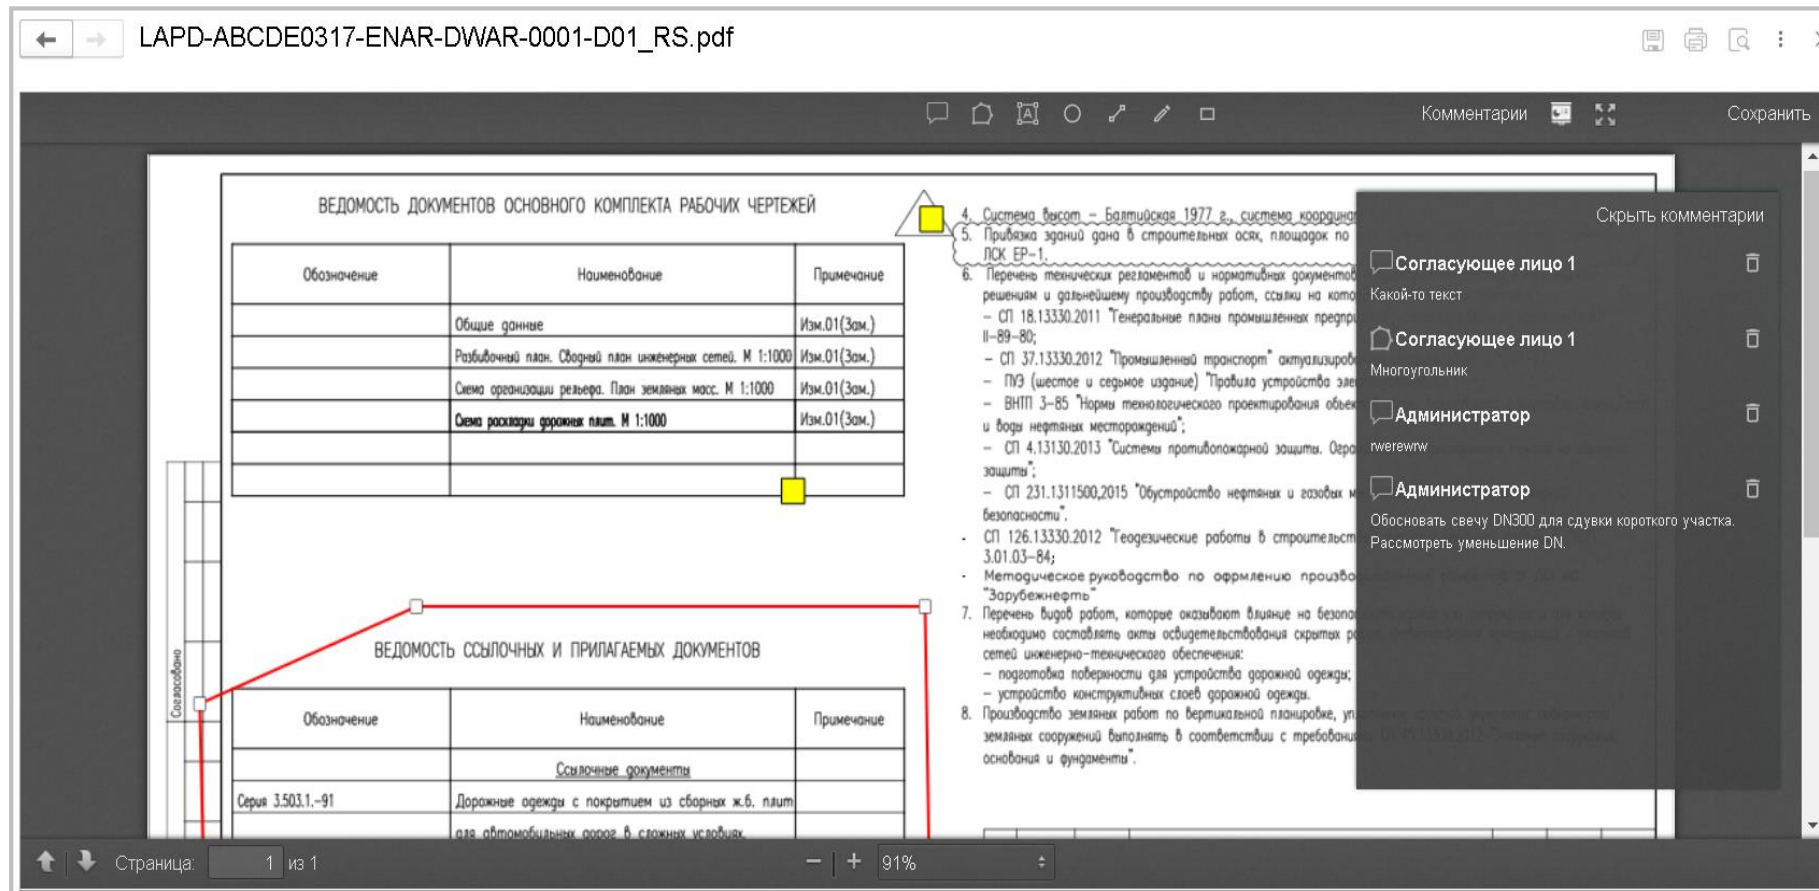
LAPD-ABCDE0317-ENAR-DWAR-0001-D01_RS.pdf

Комментарии Сохранить

ВЕДОМОСТЬ ДОКУМЕНТОВ ОСНОВНОГО КОМПЛЕКТА РАБОЧИХ ЧЕРТЕЖЕЙ

| Обозначение | Наименование | Примечание |
|---|---|---|
| | Общие данные | Изм.01(Зам.) |
| | Разбивочный план. Сводный план инженерных сетей. М 1:1000 | Изм.01(Зам.) |
| | Схема организации рельефа. План земляных масс. М 1:1000 | Изм.01(Зам.) |
| | Схема раскладки дорожных плит. М 1:1000 | Изм.01(Зам.) |
| | | |
| | | |

Согласовано

ВЕДОМОСТЬ ССЫЛОЧНЫХ И ПРИЛАГАЕМЫХ ДОКУМЕНТОВ

| Обозначение | Наименование | Примечание |
|---|---|---|
| | Ссылочные документы | |
| Серия 3.503.1.–91 | Дорожные одежды с покрытием из сборных ж.б. плит для автомобильных дорог в сложных условиях | |

4. Система высот – Балтийская 1977 г., система координ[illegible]
5. Привязка зданий дана в строительных осях, площадок по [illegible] ЛСК ЕР-1.
6. Перечень технических регламентов и нормативных документов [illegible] решениям и дальнейшему производству работ, ссылки на кото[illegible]
– СП 18.13330.2011 "Генеральные планы промышленных предпр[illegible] II-89-80;
– СП 37.13330.2012 "Промышленный транспорт" актуализиров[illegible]
– ПУЭ (шестое и седьмое издание) "Правила устройства эле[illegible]
– ВНТП 3-85 "Нормы технологического проектирования объек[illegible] и воды нефтяных месторождений";
– СП 4.13130.2013 "Системы противопожарной защиты. Огра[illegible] защиты";
– СП 231.1311500.2015 "Обустройство нефтяных и газовых м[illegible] безопасности".
· СП 126.13330.2012 "Геодезические работы в строительств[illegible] 3.01.03-84;
· Методическое руководство по оформлению произво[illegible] "Зарубежнефть"
7. Перечень видов работ, которые оказывают влияние на безопас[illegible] необходимо составлять акты освидетельствования скрытых р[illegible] сетей инженерно-технического обеспечения:
– подготовка поверхности для устройства дорожной одежды;
– устройство конструктивных слоев дорожной одежды.
8. Производство земляных работ по вертикальной планировке, у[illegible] земляных сооружений выполнять в соответствии с требовани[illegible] основания и фундаменты".

Скрыть комментарии

Согласующее лицо 1
Какой-то текст

Согласующее лицо 1
Многоугольник

Администратор
rwerewrw

Администратор
Обосновать свечу DN300 для сдувки короткого участка. Рассмотреть уменьшение DN.

Страница: 1 из 1 91%